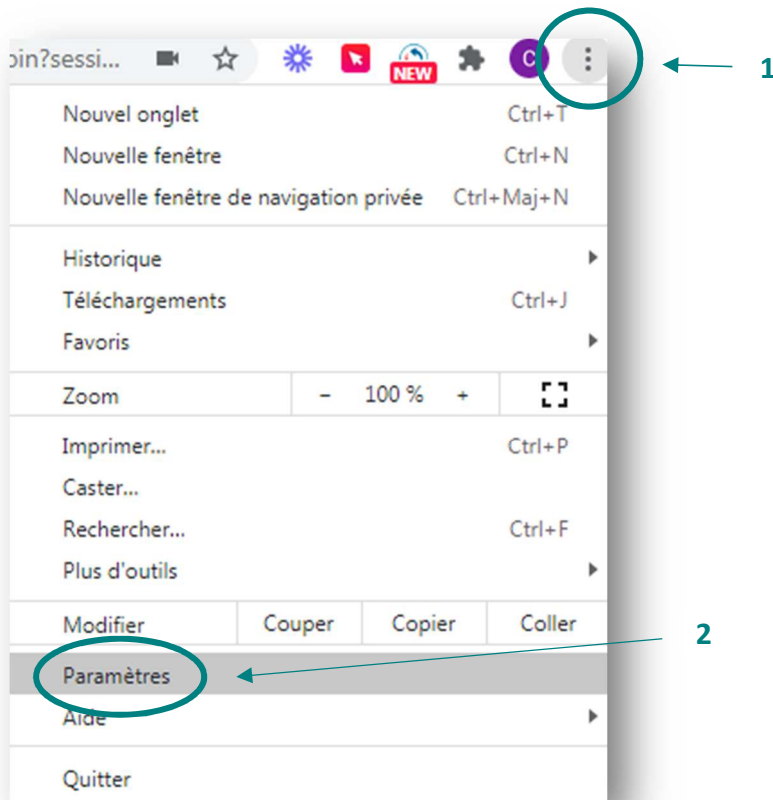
oin?sessi...

NEW

C

1

Nouvel onglet Ctrl+T
Nouvelle fenêtre Ctrl+N
Nouvelle fenêtre de navigation privée Ctrl+Maj+N

Historique
Téléchargements Ctrl+J
Favoris

| Zoom | – | 100 % | + | |
|---|---|---|---|---|

Imprimer... Ctrl+P
Caster...
Rechercher... Ctrl+F
Plus d'outils

| Modifier | Couper | Copier | Coller |
|---|---|---|---|

2

Paramètres
Aide

Quitter